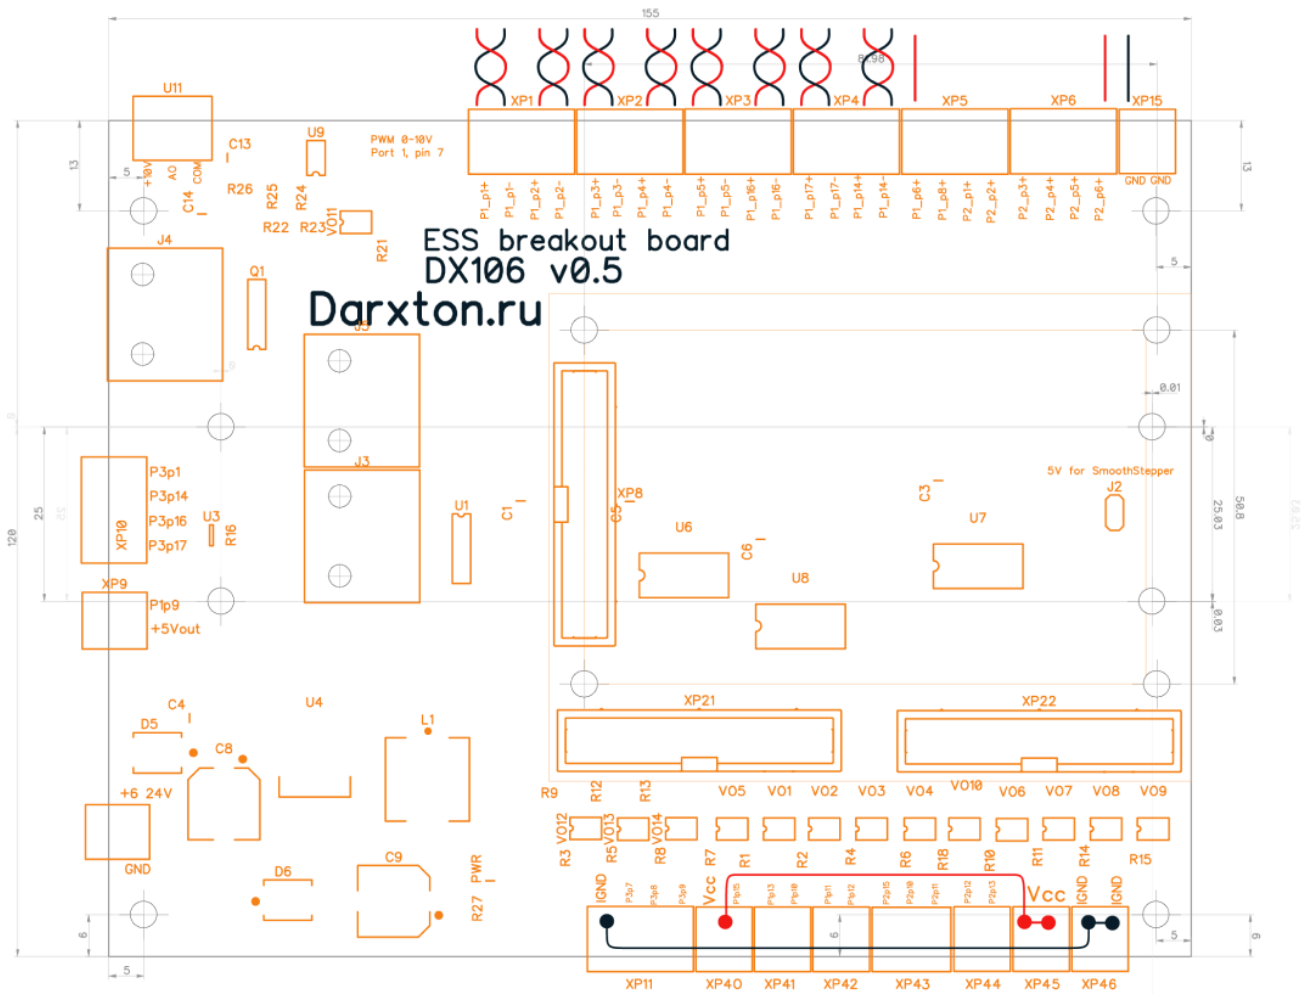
155

U11
+10V AO COM
C13
U9
PWM 0-10V
Port 1, pin 7
R26 R25 R24
C14
R22 R23 VO11
R21

XP1 XP2 XP3 XP4 XP5 XP6 XP15
P1_p1+ P1_p1- P1_p2+ P1_p2- P1_p3+ P1_p3- P1_p4+ P1_p4- P1_p5+ P1_p5- P1_p16+ P1_p16- P1_p17+ P1_p17- P1_p14+ P1_p14- P1_p6+ P1_p8+ P2_p1+ P2_p2+ P2_p3+ P2_p4+ P2_p5+ P2_p6+
GND GND

ESS breakout board
DX106 v0.5
Darxton.ru

J4
Q1
J5
J3
13
5
5
0.01
5V for SmoothStepper
J2
C3
U7
XP8
C5
U6
C6
U8
U1
C1
P3p1
P3p14
P3p16
P3p17
XP10
U3
R16
XP9
P1p9
+5Vout
120
25
50.8
25.03
0.03

XP21
XP22
C4
D5
C8
U4
L1
+6 24V
GND
D6
C9
PWR
R27
R9 R12 R13 VO5 VO1 VO2 VO3 VO4 VO10 VO6 VO7 VO8 VO9
R3 VO12 R5 VO13 R8 VO14 R7 R1 R2 R4 R6 R18 R10 R11 R14 R15
IGND Vcc Vcc IGND IGND
XP11 XP40 XP41 XP42 XP43 XP44 XP45 XP46
6
5
6
5